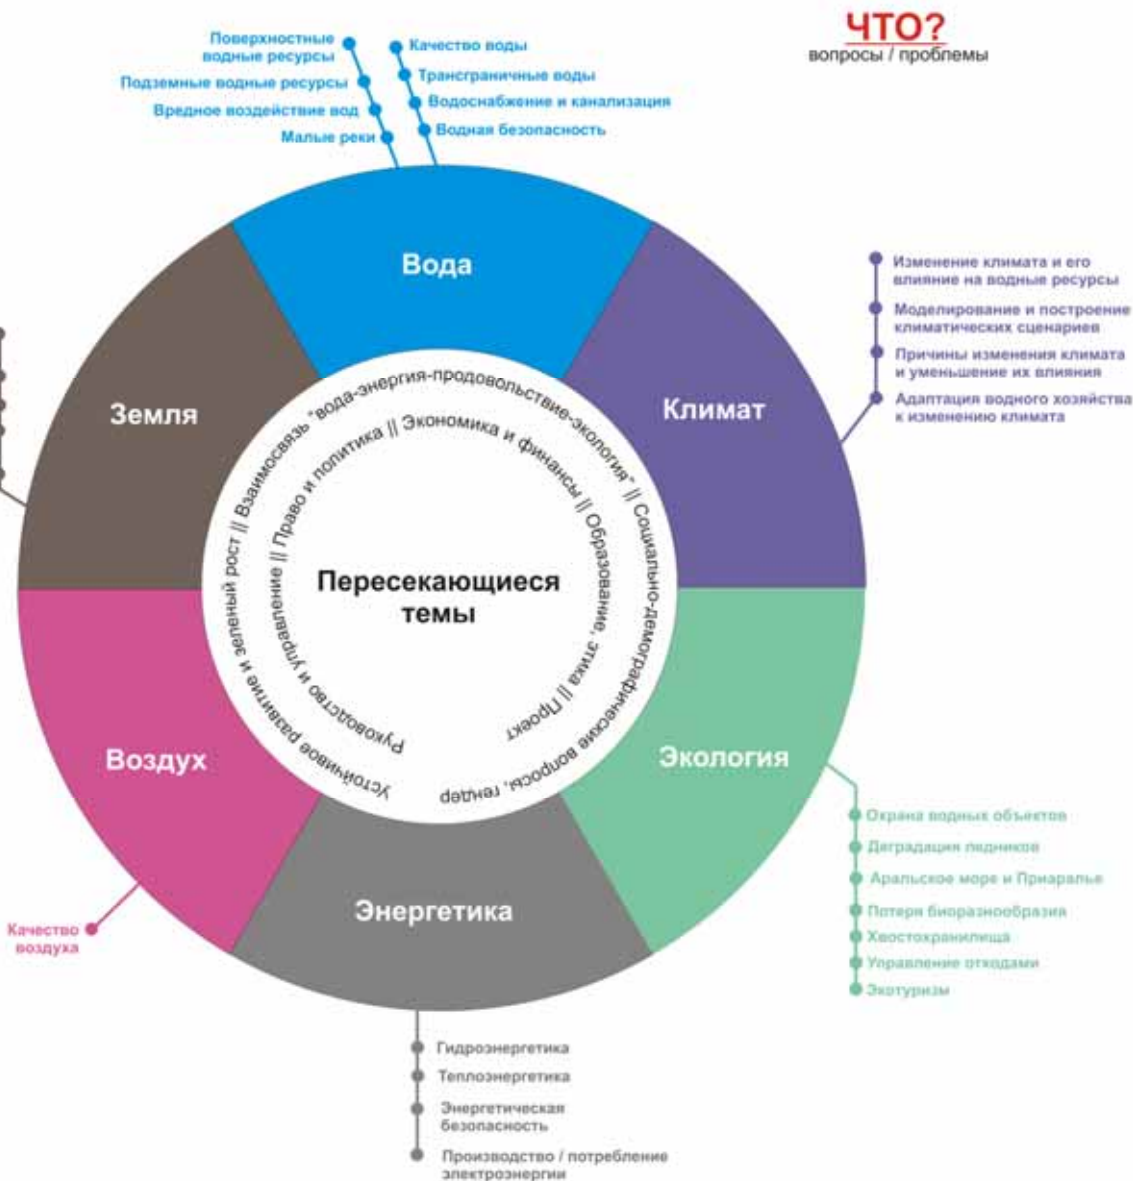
ЧТО?
вопросы / проблемы

Поверхностные водные ресурсы
Подземные водные ресурсы
Вредное воздействие вод
Малые реки

Качество воды
Трансграничные воды
Водоснабжение и канализация
Водная безопасность

Вода

Изменение климата и его влияние на водные ресурсы
Моделирование и построение климатических сценариев
Причины изменения климата и уменьшение их влияния
Адаптация водного хозяйства к изменению климата

Климат

Земля

Взаимосвязь "вода-энергия-продовольствие-экология" || Социально-демографические вопросы, гендер || Устойчивое развитие и зеленый рост ||

Право и политика || Экономика и финансы || Образование, этика || Проект || Руководство и управление ||

Пересекающиеся темы

Воздух

Качество воздуха

Экология

Охрана водных объектов
Деградация ледников
Аральское море и Приаралье
Потеря биоразнообразия
Хвостохранилища
Управление отходами
Экотуризм

Энергетика

Гидроэнергетика
Теплоэнергетика
Энергетическая безопасность
Производство / потребление электроэнергии